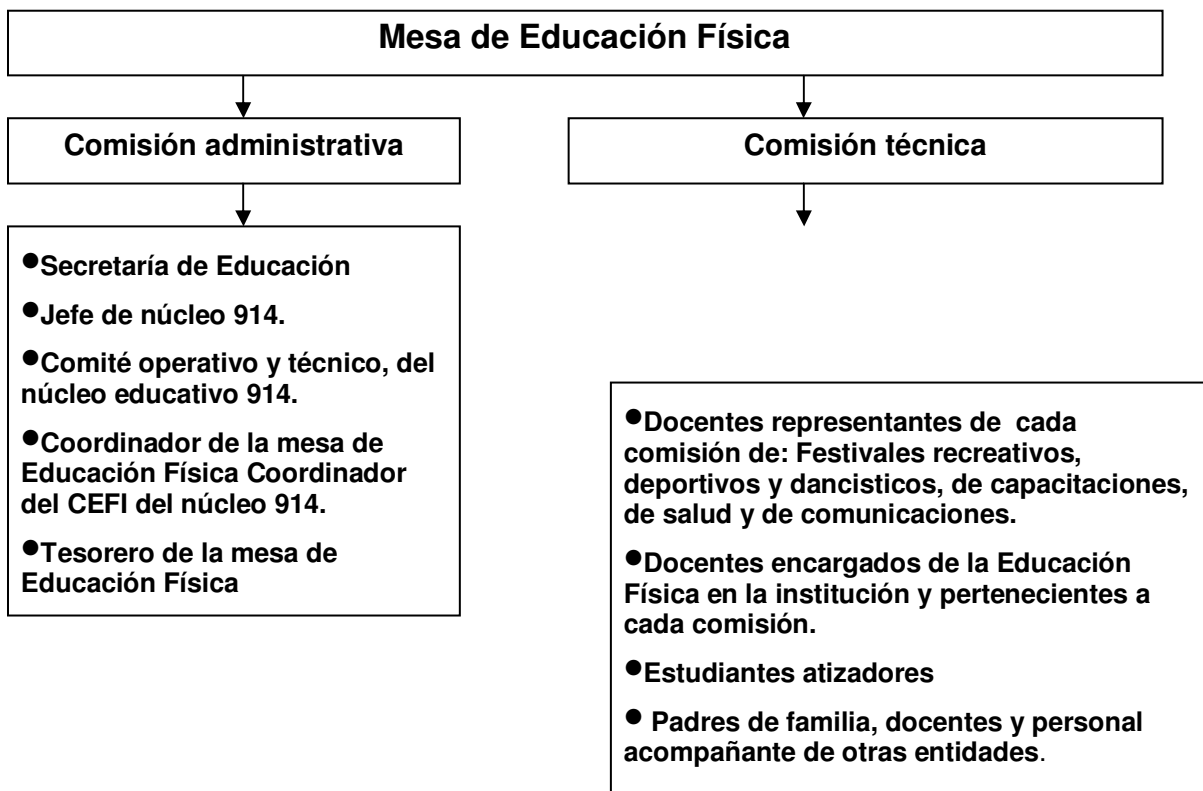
Mesa de Educación Física

Comisión administrativa

Comisión técnica

●Secretaría de Educación

●Jefe de núcleo 914.

●Comité operativo y técnico, del núcleo educativo 914.

●Coordinador de la mesa de Educación Física Coordinador del CEFI del núcleo 914.

●Tesorero de la mesa de Educación Física

●Docentes representantes de cada comisión de: Festivales recreativos, deportivos y dancisticos, de capacitaciones, de salud y de comunicaciones.

●Docentes encargados de la Educación Física en la institución y pertenecientes a cada comisión.

●Estudiantes atizadores

● Padres de familia, docentes y personal acompañante de otras entidades.